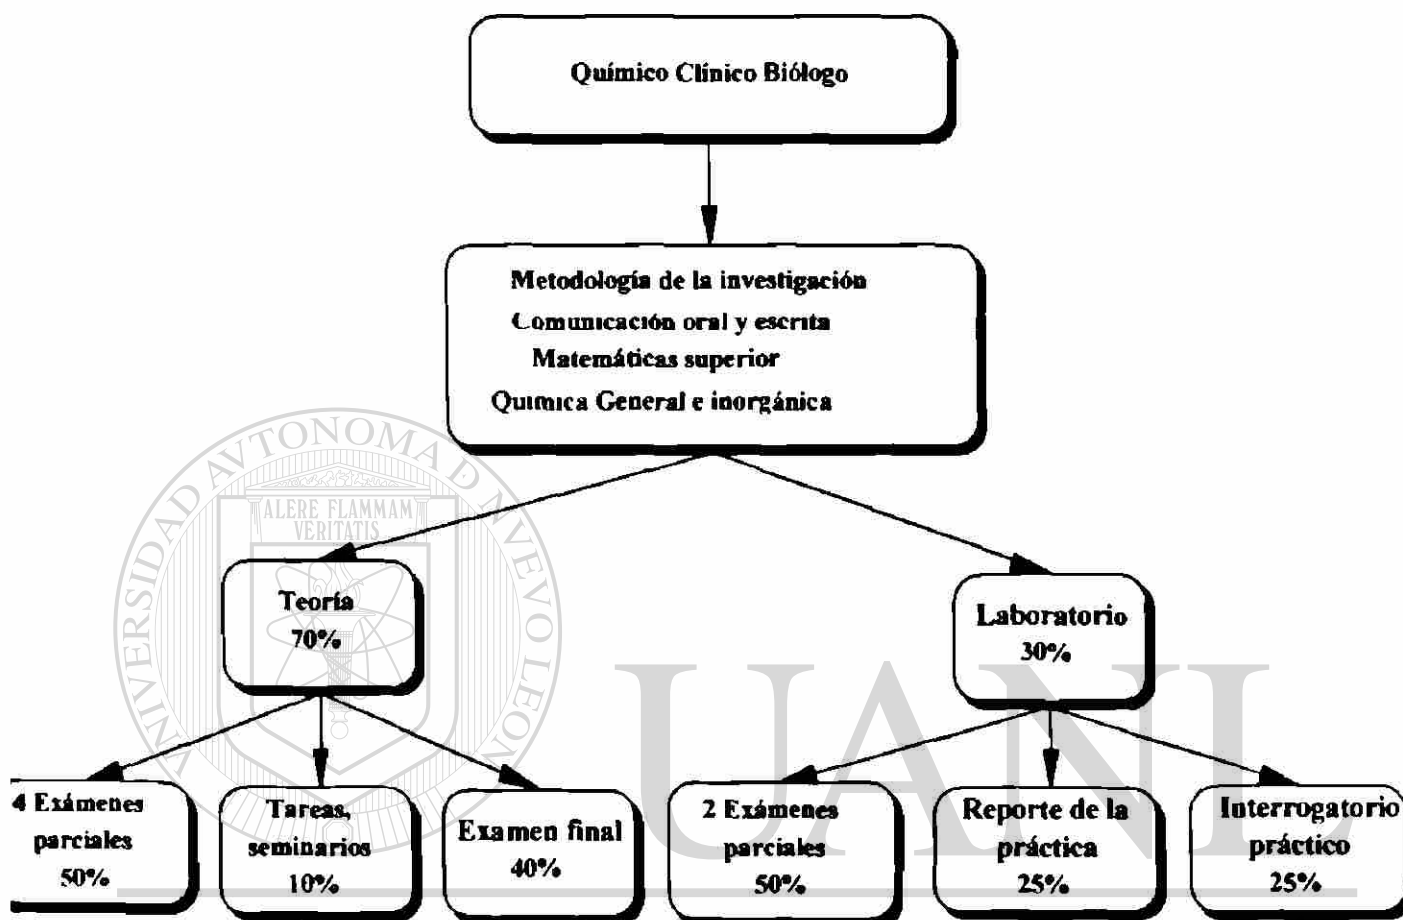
Químico Clínico Biólogo

Metodología de la investigación
Comunicación oral y escrita
Matemáticas superior
Química General e inorgánica

Teoría
70%

Laboratorio
30%

4 Exámenes parciales
50%

Tareas, seminarios
10%

Examen final
40%

2 Exámenes parciales
50%

Reporte de la práctica
25%

Interrogatorio práctico
25%

UNIVERSIDAD AUTÓNOMA DE NUEVO LEÓN
ALERE FLAMMAM VERITATIS
UANL